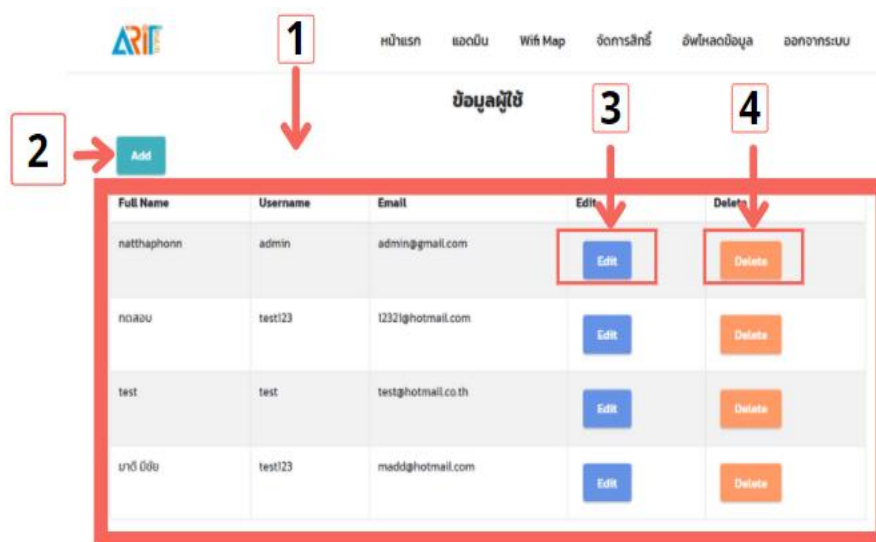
ARIT

หน้าแรก แอดมิน Wifi Map จัดการสิทธิ์ อัพโหลดข้อมูล ออกจากระบบ

1

ข้อมูลผู้ใช้

2

Add

3

4

| Full Name | Username | Email | Edit | Delete |
|---|---|---|---|---|
| natthaphonn | admin | admin@gmail.com | Edit | Delete |
| ทดสอบ | test123 | 12321@hotmail.com | Edit | Delete |
| test | test | test@hotmail.co.th | Edit | Delete |
| มาดี มีชัย | test123 | madd@hotmail.com | Edit | Delete |